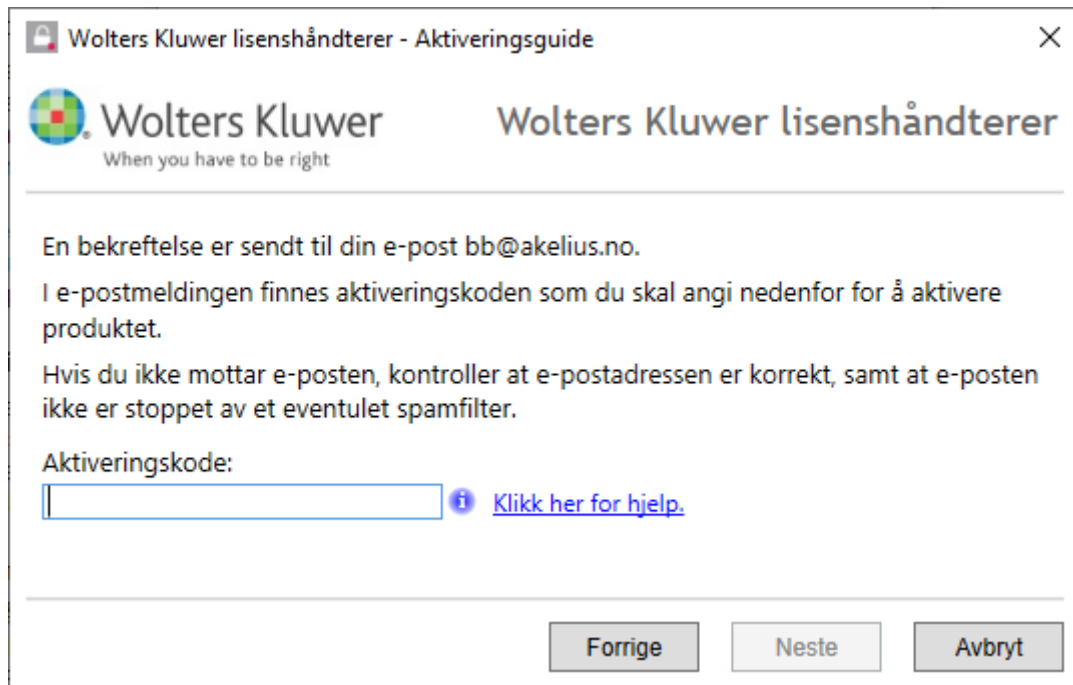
Wolters Kluwer lisenshåndterer - Aktiveringsguide

×

Wolters Kluwer
When you have to be right

Wolters Kluwer lisenshåndterer

En bekreftelse er sendt til din e-post bb@akelius.no.

I e-postmeldingen finnes aktiveringskoden som du skal angi nedenfor for å aktivere produktet.

Hvis du ikke mottar e-posten, kontroller at e-postadressen er korrekt, samt at e-posten ikke er stoppet av et eventulet spamfilter.

Aktiveringskode:

Klikk her for hjelp.

Forrige

Neste

Avbryt